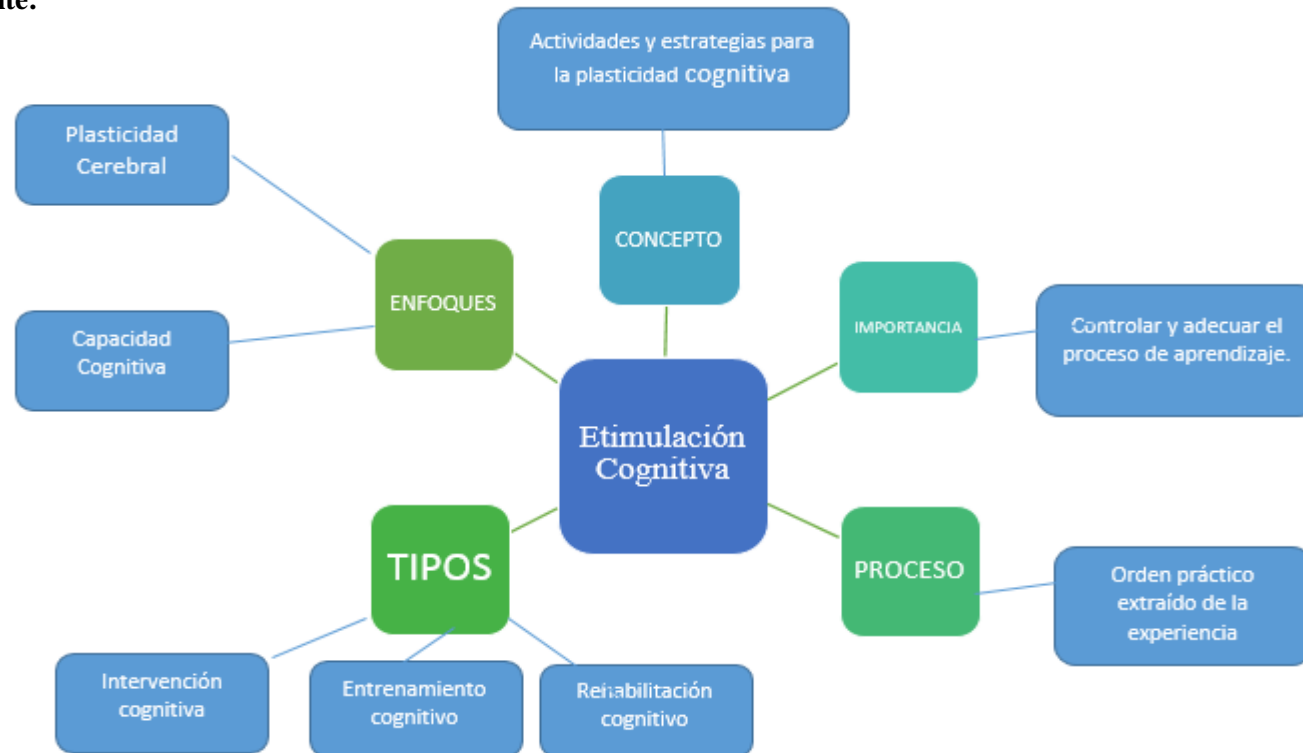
nte.

Actividades y estrategias para la plasticidad cognitiva

Plasticidad Cerebral

CONCEPTO

ENFOQUES

IMPORTANCIA

Controlar y adecuar el proceso de aprendizaje.

Capacidad Cognitiva

Etimulación Cognitiva

TIPOS

PROCESO

Orden práctico extraído de la experiencia

Intervención cognitiva

Entrenamiento cognitivo

Rehabilitación cognitivo